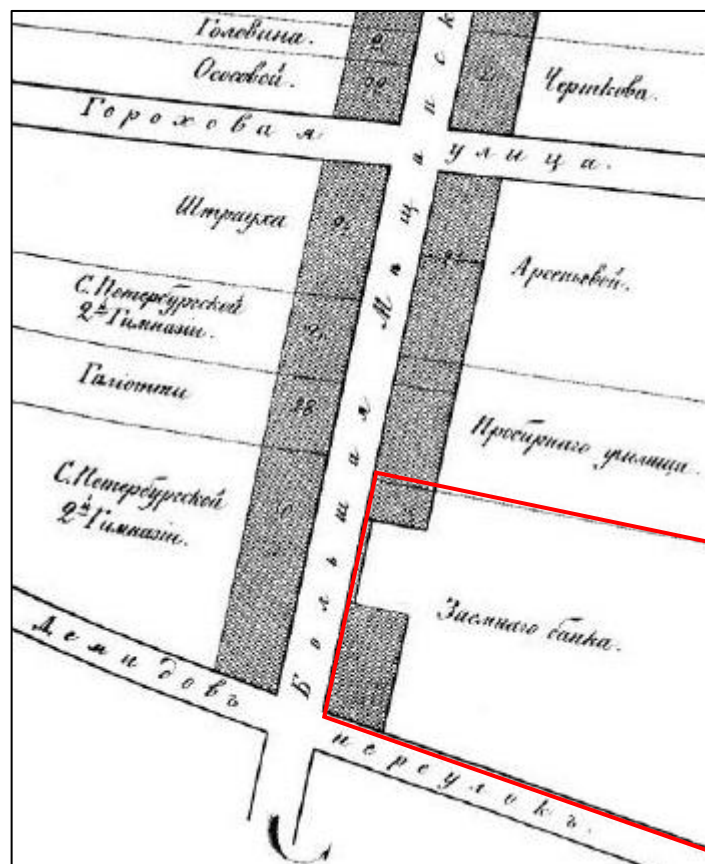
Головина.
Осоской.
Черткова
Гороховая улица.
Штраухa
Арсеньевой.
С. Петербургской 2й Гимназiи.
Галютки
Пробирнаго училища.
С. Петербургской 2й Гимназiи.
Заемнаго банка.
Большая Мѣщанская
Демидовъ переулокъ.